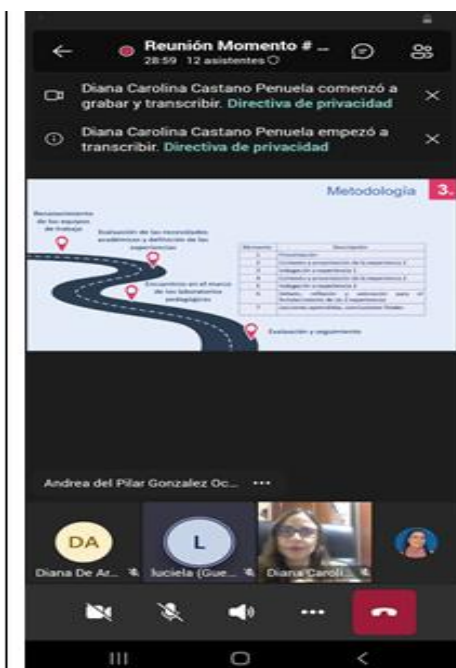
Reunión Momento # ...
28:59 12 asistentes

Diana Carolina Castano Penuela comenzó a grabar y transcribir. Directiva de privacidad

Diana Carolina Castano Penuela empezó a transcribir. Directiva de privacidad

Metodología 3.

Reconocimiento de los equipos de trabajo

Evaluación de las necesidades académicas y definición de las experiencias

Encuentros en el marco de los laboratorios pedagógicos

Evaluación y seguimiento

| Momento | Descripción |
|---|---|
| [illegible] | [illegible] |
| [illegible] | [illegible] |
| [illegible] | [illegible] |
| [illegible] | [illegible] |
| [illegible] | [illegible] |
| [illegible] | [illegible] |
| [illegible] | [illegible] |

Andrea del Pilar Gonzalez Oc... ...

DA
Diana De Ar...

L
Luciela (Gue...

Diana Caroli...